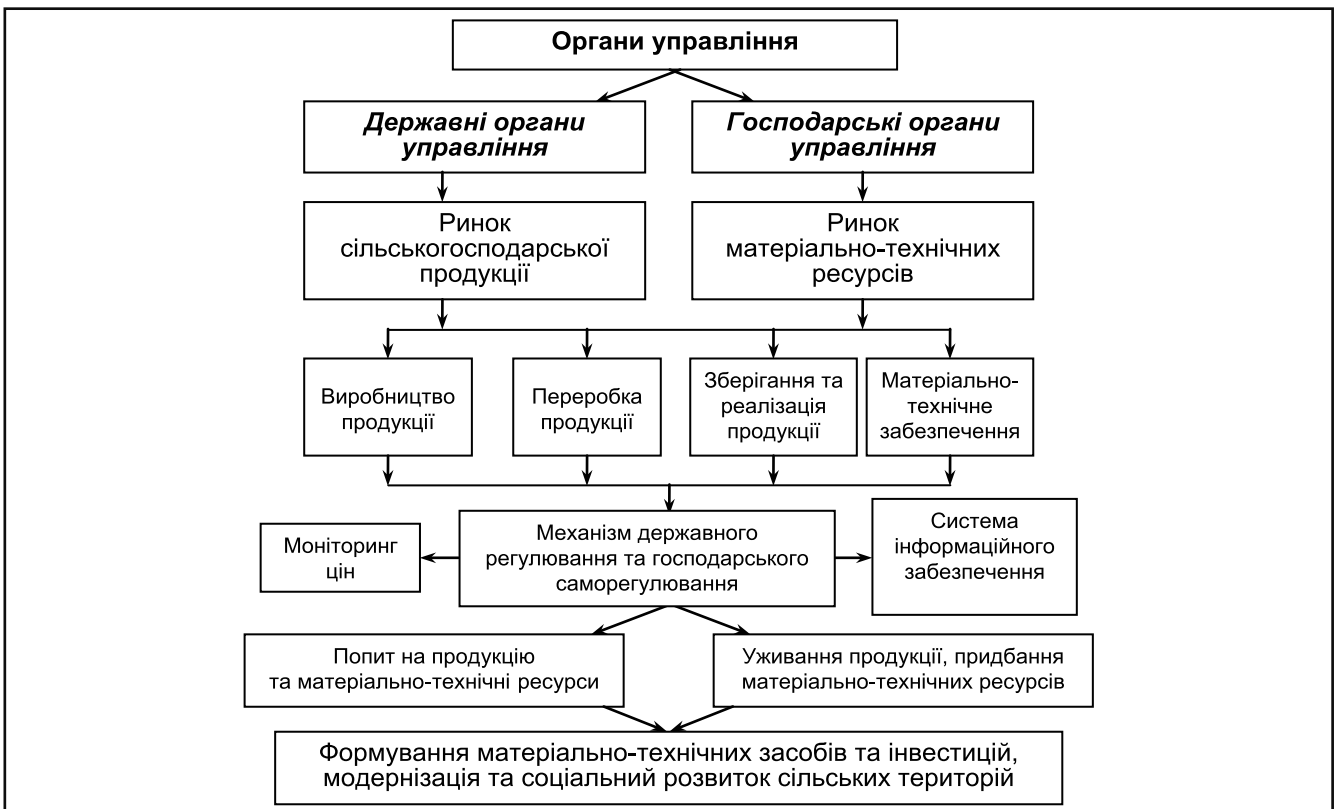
Органи управління

Державні органи управління

Господарські органи управління

Ринок сільськогосподарської продукції

Ринок матеріально-технічних ресурсів

Виробництво продукції

Переробка продукції

Зберігання та реалізація продукції

Матеріально-технічне забезпечення

Моніторинг цін

Механізм державного регулювання та господарського саморегулювання

Система інформаційного забезпечення

Попит на продукцію та матеріально-технічні ресурси

Уживання продукції, придбання матеріально-технічних ресурсів

Формування матеріально-технічних засобів та інвестицій, модернізація та соціальний розвиток сільських територій